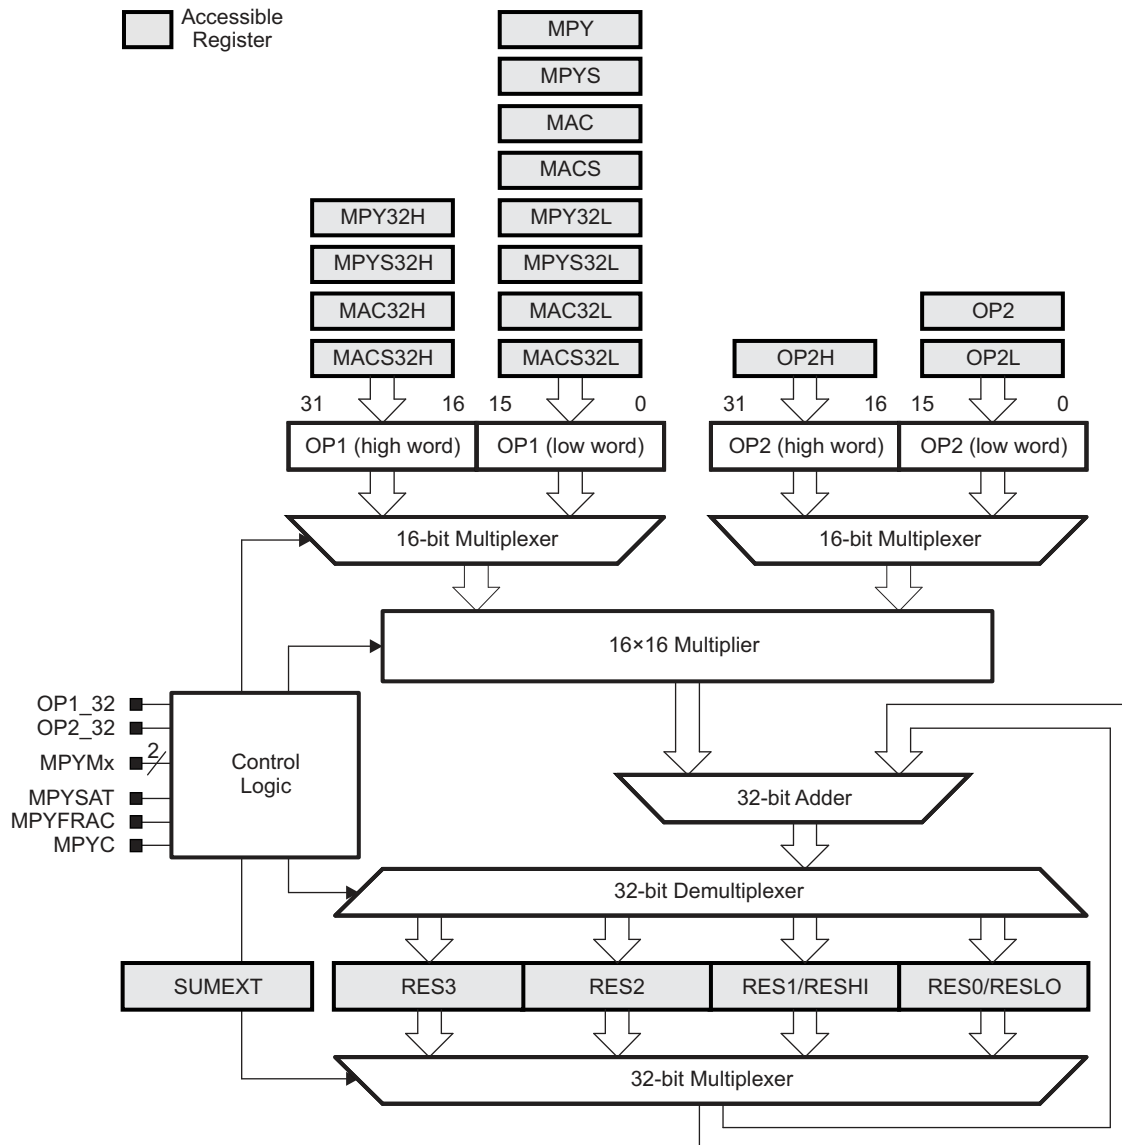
Accessible Register

MPY
MPYS
MAC
MACS
MPY32L
MPYS32L
MAC32L
MACS32L

MPY32H
MPYS32H
MAC32H
MACS32H

OP2
OP2H
OP2L

31 16 15 0
OP1 (high word) OP1 (low word)

31 16 15 0
OP2 (high word) OP2 (low word)

16-bit Multiplexer
16-bit Multiplexer

16×16 Multiplier

OP1_32
OP2_32
MPYMx 2
MPYSAT
MPYFRAC
MPYC

Control Logic

32-bit Adder

32-bit Demultiplexer

SUMEXT
RES3
RES2
RES1/RESHI
RES0/RESLO

32-bit Multiplexer